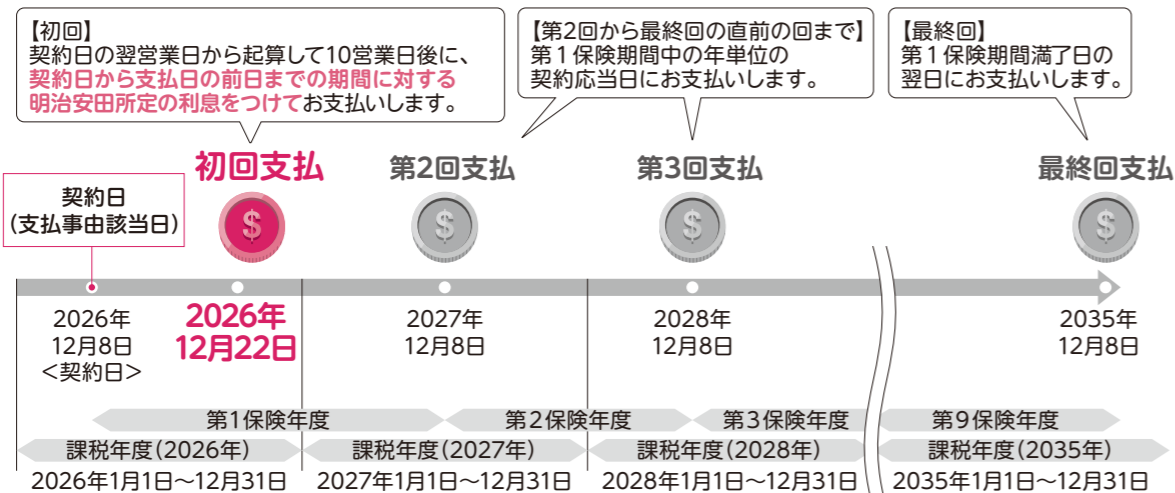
【初回】
契約日の翌営業日から起算して10営業日後に、契約日から支払日の前日までの期間に対する明治安田所定の利息をつけてお支払いします。

【第2回から最終回の直前の回まで】
第１保険期間中の年単位の契約応当日にお支払いします。

【最終回】
第１保険期間満了日の翌日にお支払いします。

契約日
（支払事由該当日）

初回支払

第2回支払

第3回支払

最終回支払

$

$

$

$

2026年
12月8日
<契約日>

2026年
12月22日

2027年
12月8日

2028年
12月8日

2035年
12月8日

第１保険年度

第２保険年度

第３保険年度

第９保険年度

課税年度（2026年）
2026年1月1日～12月31日

課税年度（2027年）
2027年1月1日～12月31日

課税年度（2028年）
2028年1月1日～12月31日

課税年度（2035年）
2035年1月1日～12月31日